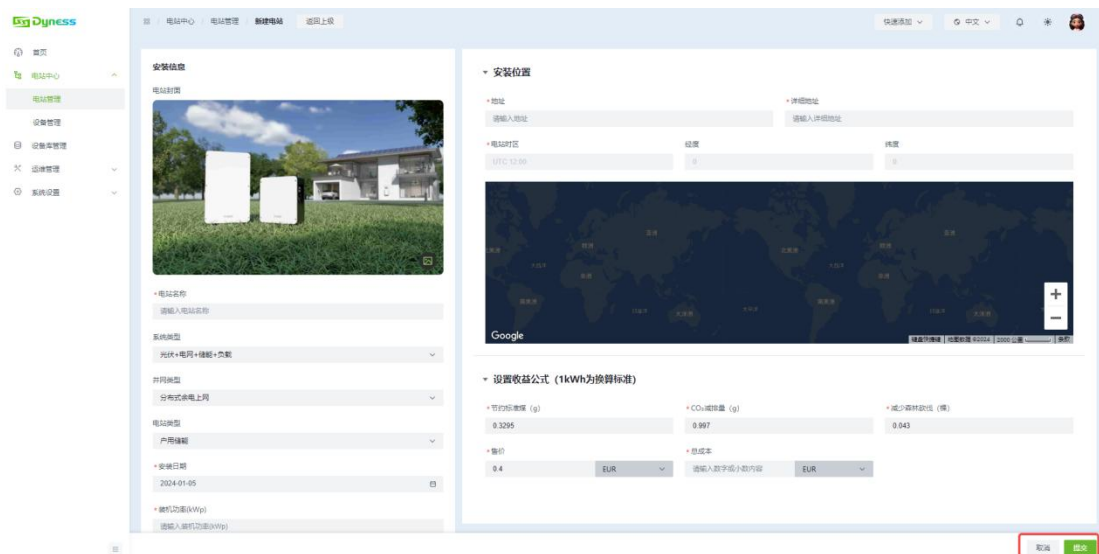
Dyness

首页
电站中心
电站管理
设备管理
设备库管理
运维管理
系统设置

电站中心 / 电站管理 / 新建电站 返回上级

快速添加 中文

安装信息
电站封面

*电站名称
请输入电站名称
系统类型
光伏+电网+储能+负载
并网类型
分布式余电上网
电站类型
户用储能
*安装日期
2024-01-05
*装机功率(kWp)
请输入装机功率(kWp)

安装位置
*地址
请输入地址
*详细地址
请输入详细地址
*电站时区
UTC 12:00
经度
0
纬度
0

Google

设置收益公式（1kWh为换算标准）
*节约标准煤（g）
0.3295
*$CO_2$减排量（g）
0.997
*减少森林砍伐（棵）
0.043
*售价
0.4
EUR
*总成本
请输入数字或小数内容
EUR

取消 提交